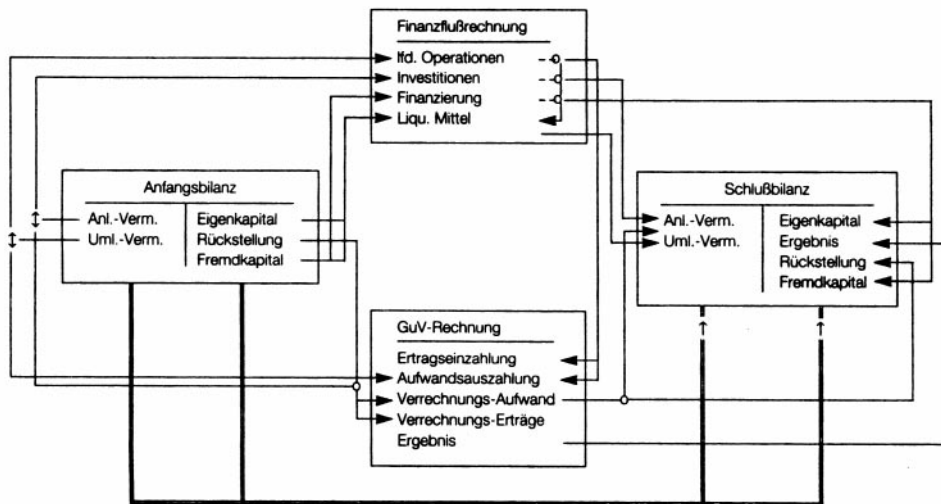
Finanzflußrechnung
lfd. Operationen
Investitionen
Finanzierung
Liqu. Mittel

Anfangsbilanz
Anl.-Verm.
Uml.-Verm.
Eigenkapital
Rückstellung
Fremdkapital

Schlußbilanz
Anl.-Verm.
Uml.-Verm.
Eigenkapital
Ergebnis
Rückstellung
Fremdkapital

GuV-Rechnung
Ertragseinzahlung
Aufwandsauszahlung
Verrechnungs-Aufwand
Verrechnungs-Erträge
Ergebnis